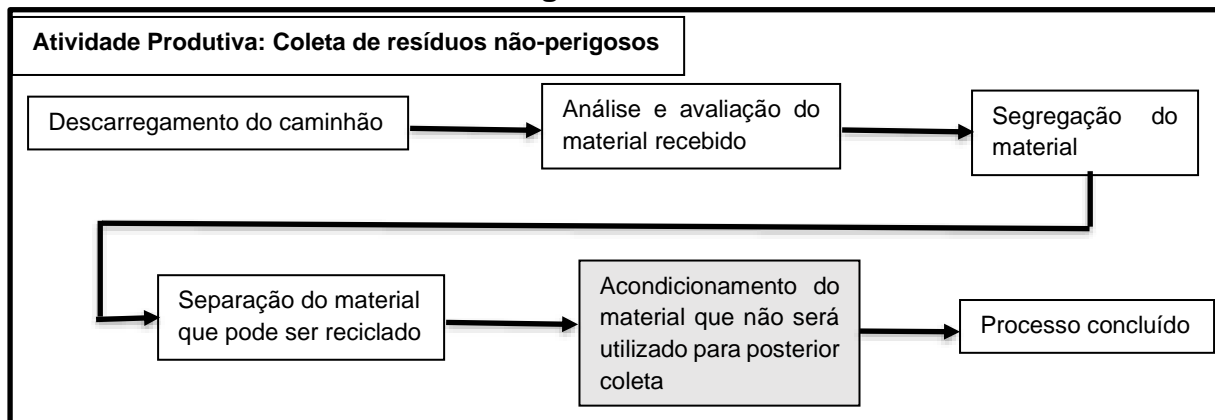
Atividade Produtiva: Coleta de resíduos não-perigosos

Descarregamento do caminhão

Análise e avaliação do material recebido

Segregação do material

Separação do material que pode ser reciclado

Acondicionamento do material que não será utilizado para posterior coleta

Processo concluído